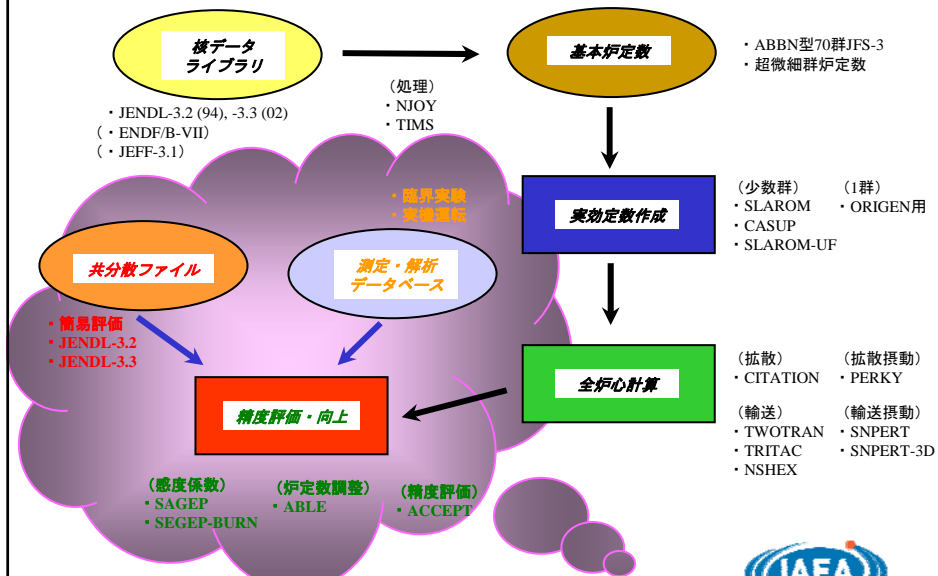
核データ
ライブラリ

・JENDL-3.2 (94), -3.3 (02)
（・ENDF/B-VII）
（・JEFF-3.1）

（処理）
・NJOY
・TIMS

基本炉定数

・ABBN型70群JFS-3
・超微細群炉定数

・臨界実験
・実機運転

実効定数作成

（少数群）
・SLAROM
・CASUP
・SLAROM-UF

（1群）
・ORIGEN用

共分散ファイル

測定・解析
データベース

・簡易評価
・JENDL-3.2
・JENDL-3.3

全炉心計算

（拡散）
・CITATION

（拡散摂動）
・PERKY

（輸送）
・TWOTRAN
・TRITAC
・NSHEX

（輸送摂動）
・SNPERT
・SNPERT-3D

精度評価・向上

（感度係数）
・SAGEP
・SEGEP-BURN

（炉定数調整）
・ABLE

（精度評価）
・ACCEPT

JAEA